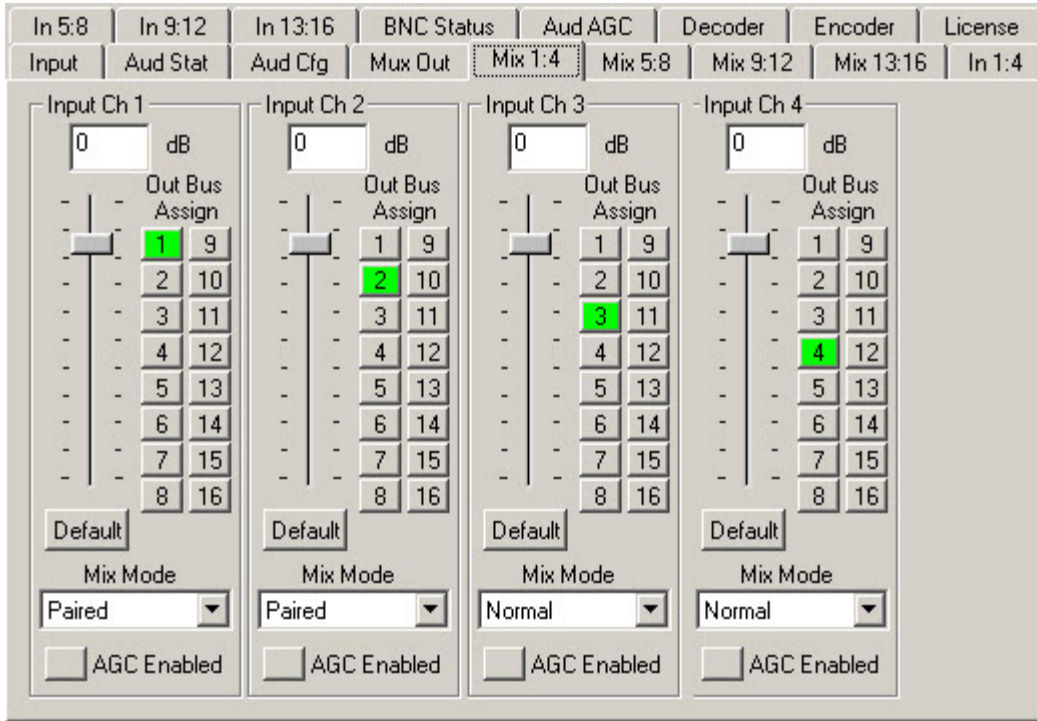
In 5:8 | In 9:12 | In 13:16 | BNC Status | Aud AGC | Decoder | Encoder | License
Input | Aud Stat | Aud Cfg | Mux Out | Mix 1:4 | Mix 5:8 | Mix 9:12 | Mix 13:16 | In 1:4

Input Ch 1
0 dB
Out Bus Assign
1 9
2 10
3 11
4 12
5 13
6 14
7 15
8 16
Default
Mix Mode
Paired
AGC Enabled

Input Ch 2
0 dB
Out Bus Assign
1 9
2 10
3 11
4 12
5 13
6 14
7 15
8 16
Default
Mix Mode
Paired
AGC Enabled

Input Ch 3
0 dB
Out Bus Assign
1 9
2 10
3 11
4 12
5 13
6 14
7 15
8 16
Default
Mix Mode
Normal
AGC Enabled

Input Ch 4
0 dB
Out Bus Assign
1 9
2 10
3 11
4 12
5 13
6 14
7 15
8 16
Default
Mix Mode
Normal
AGC Enabled